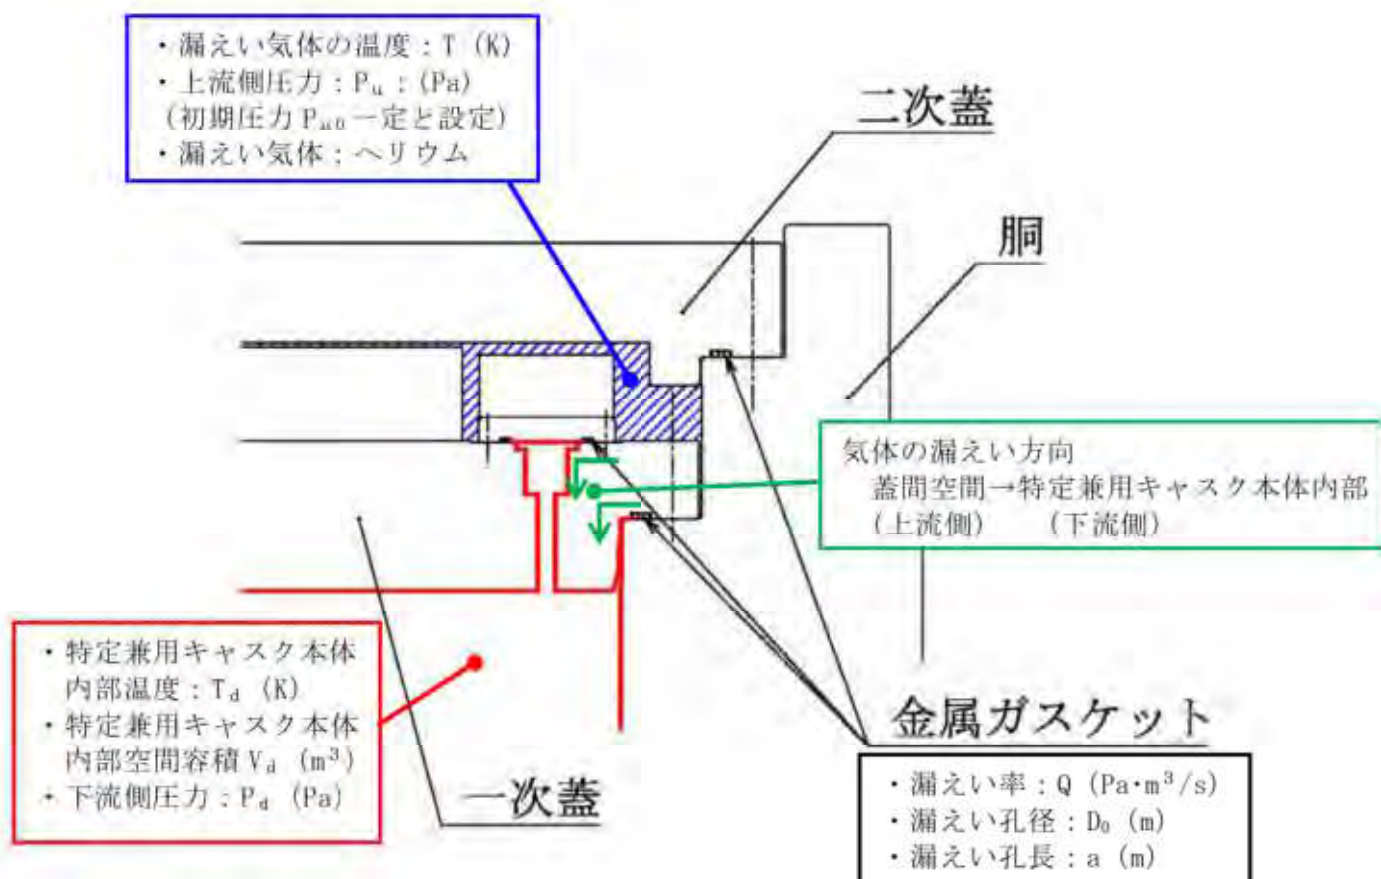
・漏えい気体の温度：T（K）
・上流側圧力：$P_u$：(Pa)
（初期圧力$P_{u0}$一定と設定）
・漏えい気体：ヘリウム

二次蓋

胴

気体の漏えい方向
蓋間空間→特定兼用キャスク本体内部
（上流側）　（下流側）

・特定兼用キャスク本体内部温度：$T_d$（K）
・特定兼用キャスク本体内部空間容積$V_d$（$m^3$）
・下流側圧力：$P_d$（Pa）

一次蓋

金属ガスケット

・漏えい率：Q（$Pa\cdot m^3/s$）
・漏えい孔径：$D_0$（m）
・漏えい孔長：a（m）